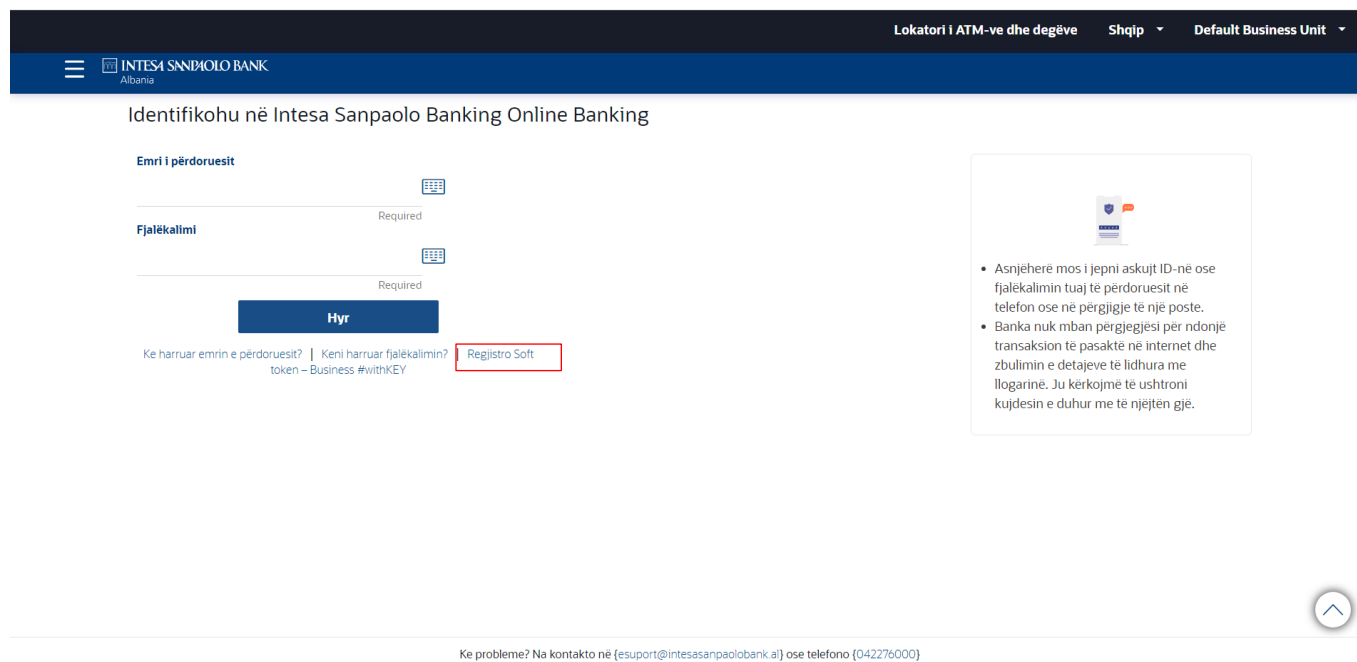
Lokatori i ATM-ve dhe degëve Shqip Default Business Unit

INTESA SANPAOLO BANK
Albania

Identifikohu në Intesa Sanpaolo Banking Online Banking

Emri i përdoruesit

Required

Fjalëkalimi

Required

Hyr

Ke harruar emrin e përdoruesit? | Keni harruar fjalëkalimin? | Regjistro Soft token – Business #withKEY

• Asnjëherë mos i jepni askujt ID-në ose fjalëkalimin tuaj të përdoruesit në telefon ose në përgjigje të një poste.
• Banka nuk mban përgjegjësi për ndonjë transaksion të pasaktë në internet dhe zbulimin e detajeve të lidhura me llogarinë. Ju kërkojmë të ushtroni kujdesin e duhur me të njëjtën gjë.

Ke probleme? Na kontakto në {esuport@intesasanpaolobank.al} ose telefono {042276000}